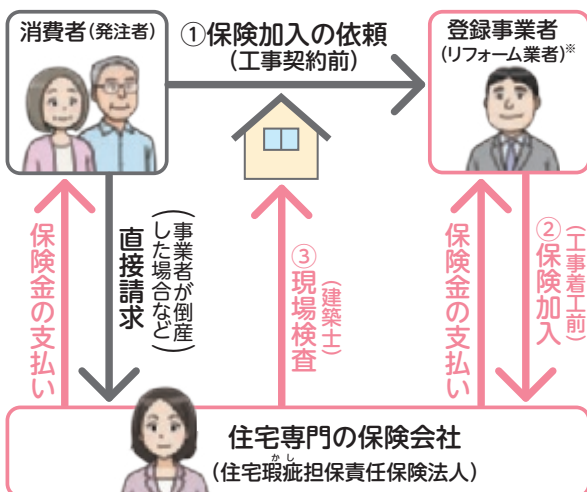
消費者（発注者）

①保険加入の依頼
（工事契約前）

登録事業者
（リフォーム業者）※

保険金の支払い

直接請求

（事業者が倒産した場合など）

③現場検査
（建築士）

保険金の支払い

②保険加入
（工事着工前）

住宅専門の保険会社
（住宅瑕疵担保責任保険法人）